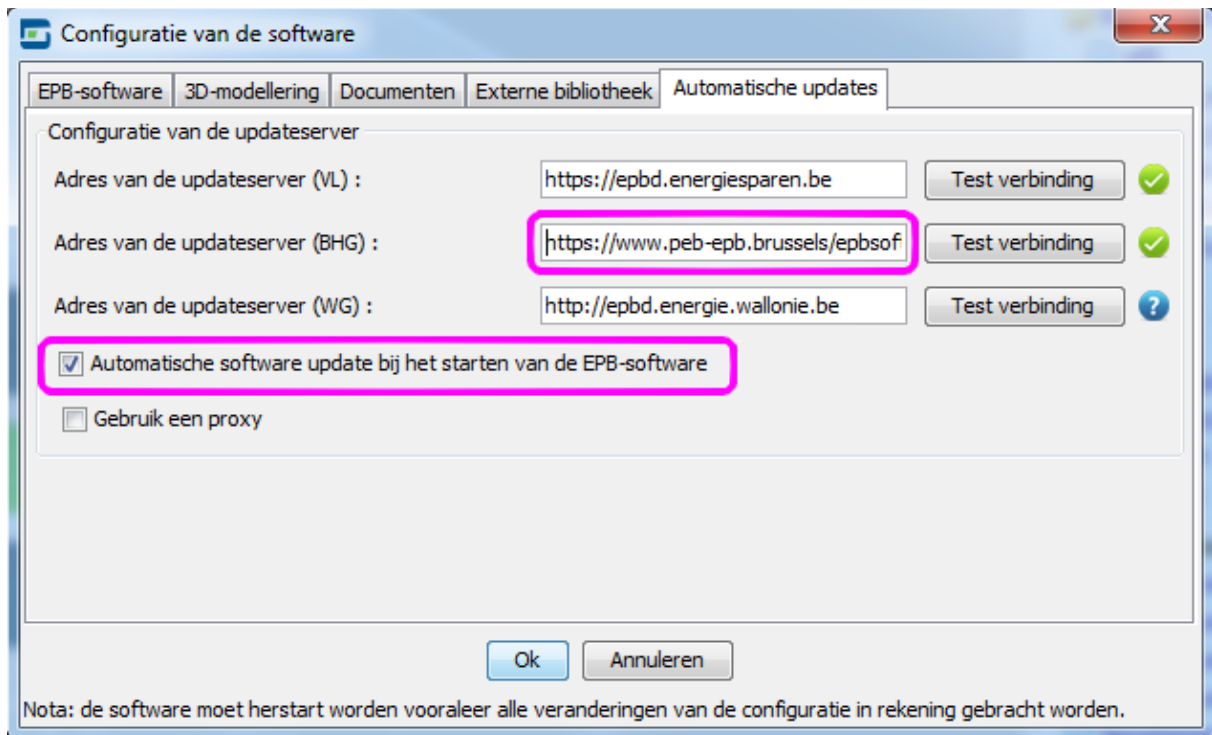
Configuratie van de software

EPB-software | 3D-modellering | Documenten | Externe bibliotheek | Automatische updates

Configuratie van de updateserver

Adres van de updateserver (VL) : https://epbd.energiesparen.be Test verbinding

Adres van de updateserver (BHG) : https://www.peb-epb.brussels/epbsof Test verbinding

Adres van de updateserver (WG) : http://epbd.energie.wallonie.be Test verbinding

Automatische software update bij het starten van de EPB-software

Gebruik een proxy

Ok Annuleren

Nota: de software moet herstart worden vooraleer alle veranderingen van de configuratie in rekening gebracht worden.